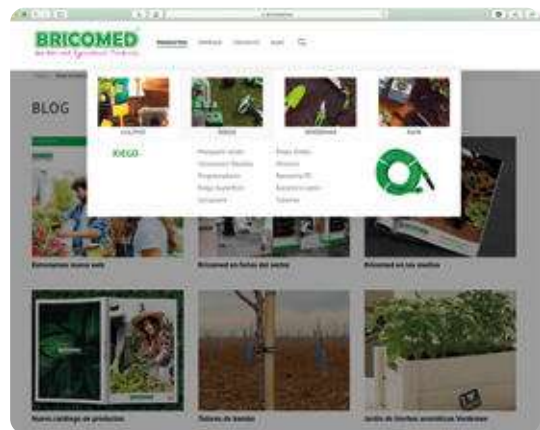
BRICOMED

Productos Verhext Contacto Blog

BLOG

CULTIVO

RIEGO

JARDINERÍA

RIEGO

Estrenamos nueva web

Bricomed en ferias del sector

Bricomed en los medios

Nuevo catálogo de productos

Jardín de flores aromáticas Verdemax